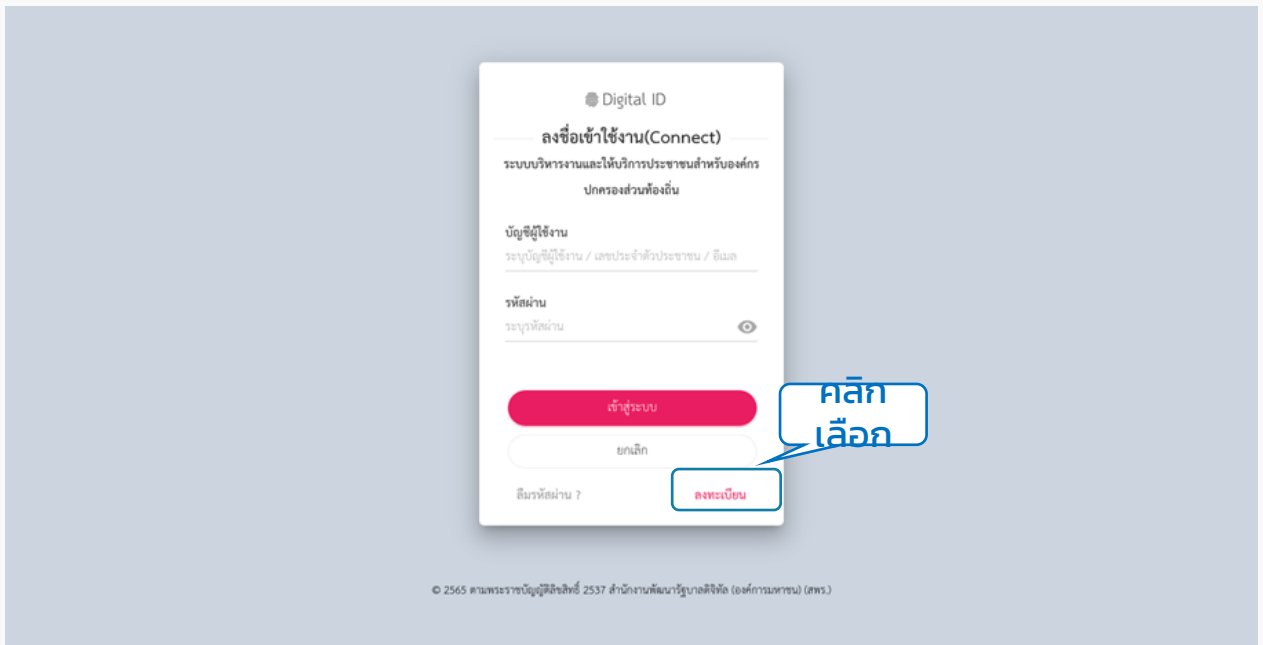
Digital ID

ลงชื่อเข้าใช้งาน(Connect)

ระบบบริหารงานและให้บริการประชาชนสำหรับองค์กรปกครองส่วนท้องถิ่น

บัญชีผู้ใช้งาน

ระบุบัญชีผู้ใช้งาน / เลขประจำตัวประชาชน / อีเมล

รหัสผ่าน

ระบุรหัสผ่าน

เข้าสู่ระบบ

ยกเลิก

ลืมรหัสผ่าน ?

ลงทะเบียน

คลิกเลือก

© 2565 ตามพระราชบัญญัติลิขสิทธิ์ 2537 สำนักงานพัฒนารัฐบาลดิจิทัล (องค์การมหาชน) (สพร.)